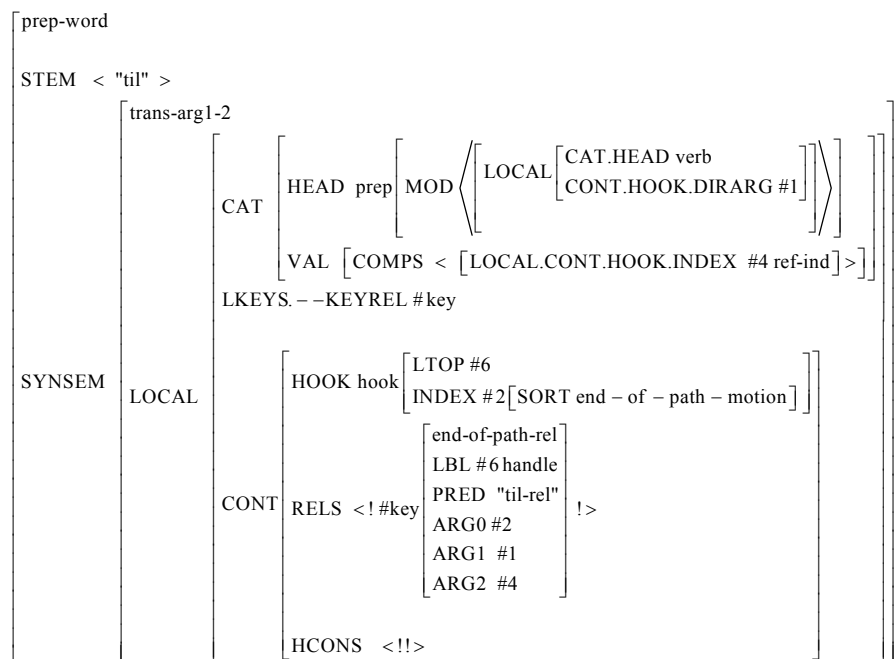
prep-word

STEM < "til" >

trans-arg1-2

SYNSEM

LOCAL

CAT

HEAD prep MOD ⟨ LOCAL CAT.HEAD verb CONT.HOOK.DIRARG #1 ⟩

VAL COMPS < LOCAL.CONT.HOOK.INDEX #4 ref-ind >

LKEYS.− −KEYREL #key

CONT

HOOK hook LTOP #6 INDEX #2 SORT end − of − path − motion

RELS <! #key end-of-path-rel LBL #6 handle PRED "til-rel" ARG0 #2 ARG1 #1 ARG2 #4 !>

HCONS <!!>